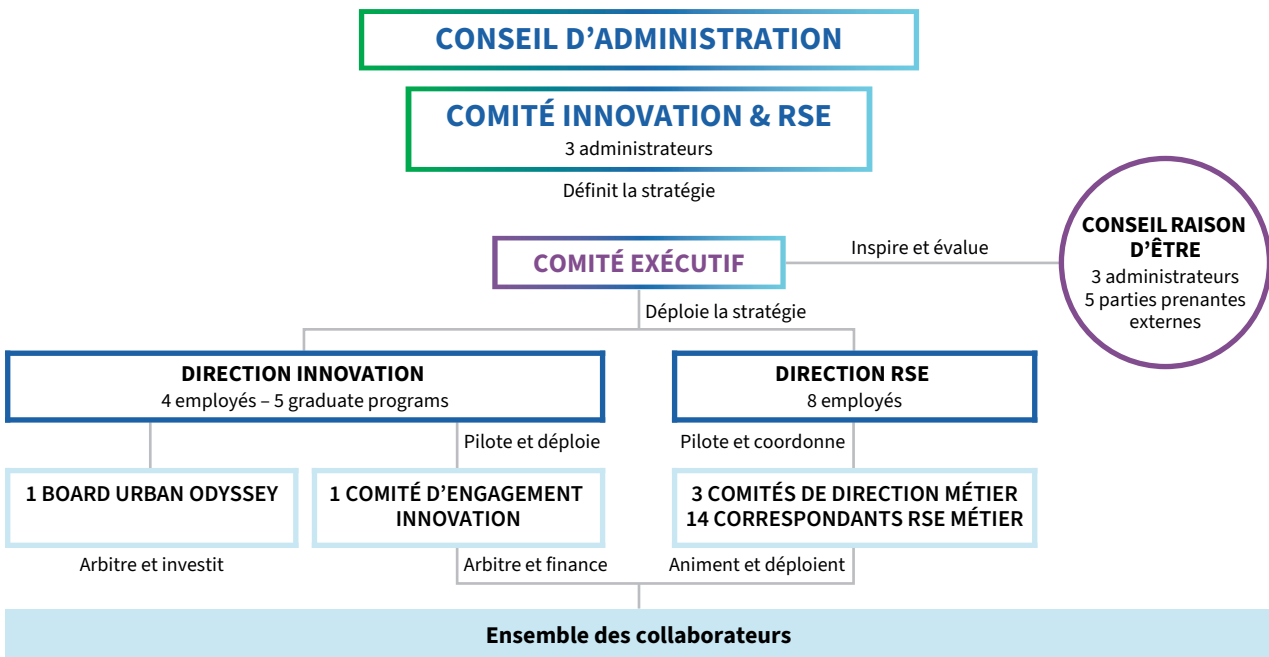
CONSEIL D’ADMINISTRATION

COMITÉ INNOVATION & RSE
3 administrateurs

Définit la stratégie

COMITÉ EXÉCUTIF

Inspire et évalue

CONSEIL RAISON D’ÊTRE
3 administrateurs
5 parties prenantes externes

Déploie la stratégie

DIRECTION INNOVATION
4 employés – 5 graduate programs

DIRECTION RSE
8 employés

Pilote et déploie

Pilote et coordonne

1 BOARD URBAN ODYSSEY

1 COMITÉ D’ENGAGEMENT INNOVATION

3 COMITÉS DE DIRECTION MÉTIER
14 CORRESPONDANTS RSE MÉTIER

Arbitre et investit

Arbitre et finance

Animent et déploient

Ensemble des collaborateurs